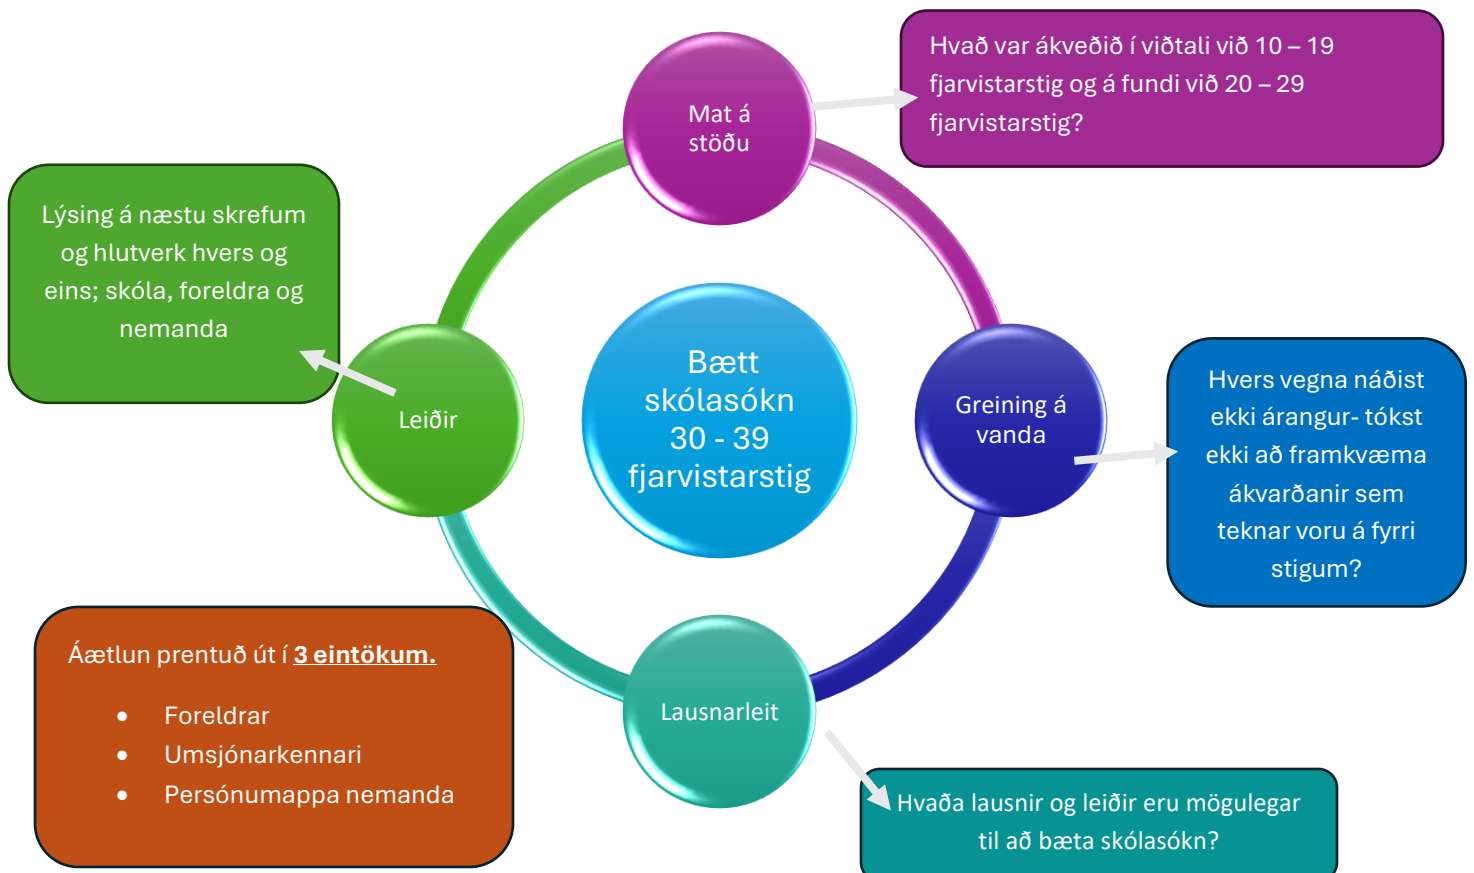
Mat á stöðu

Hvað var ákveðið í viðtali við 10 – 19 fjarvistarstig og á fundi við 20 – 29 fjarvistarstig?

Lýsing á næstu skrefum og hlutverk hvers og eins; skóla, foreldra og nemanda

Leiðir

Bætt skólasókn 30 - 39 fjarvistarstig

Greining á vanda

Hvers vegna náðist ekki árangur- tókst ekki að framkvæma ákvarðanir sem teknar voru á fyrri stigum?

Áætlun prentuð út í **3 eintökum.**

- Foreldrar
- Umsjónarkennari
- Persónumappa nemanda

Lausnarleit

Hvaða lausnir og leiðir eru mögulegar til að bæta skólasókn?